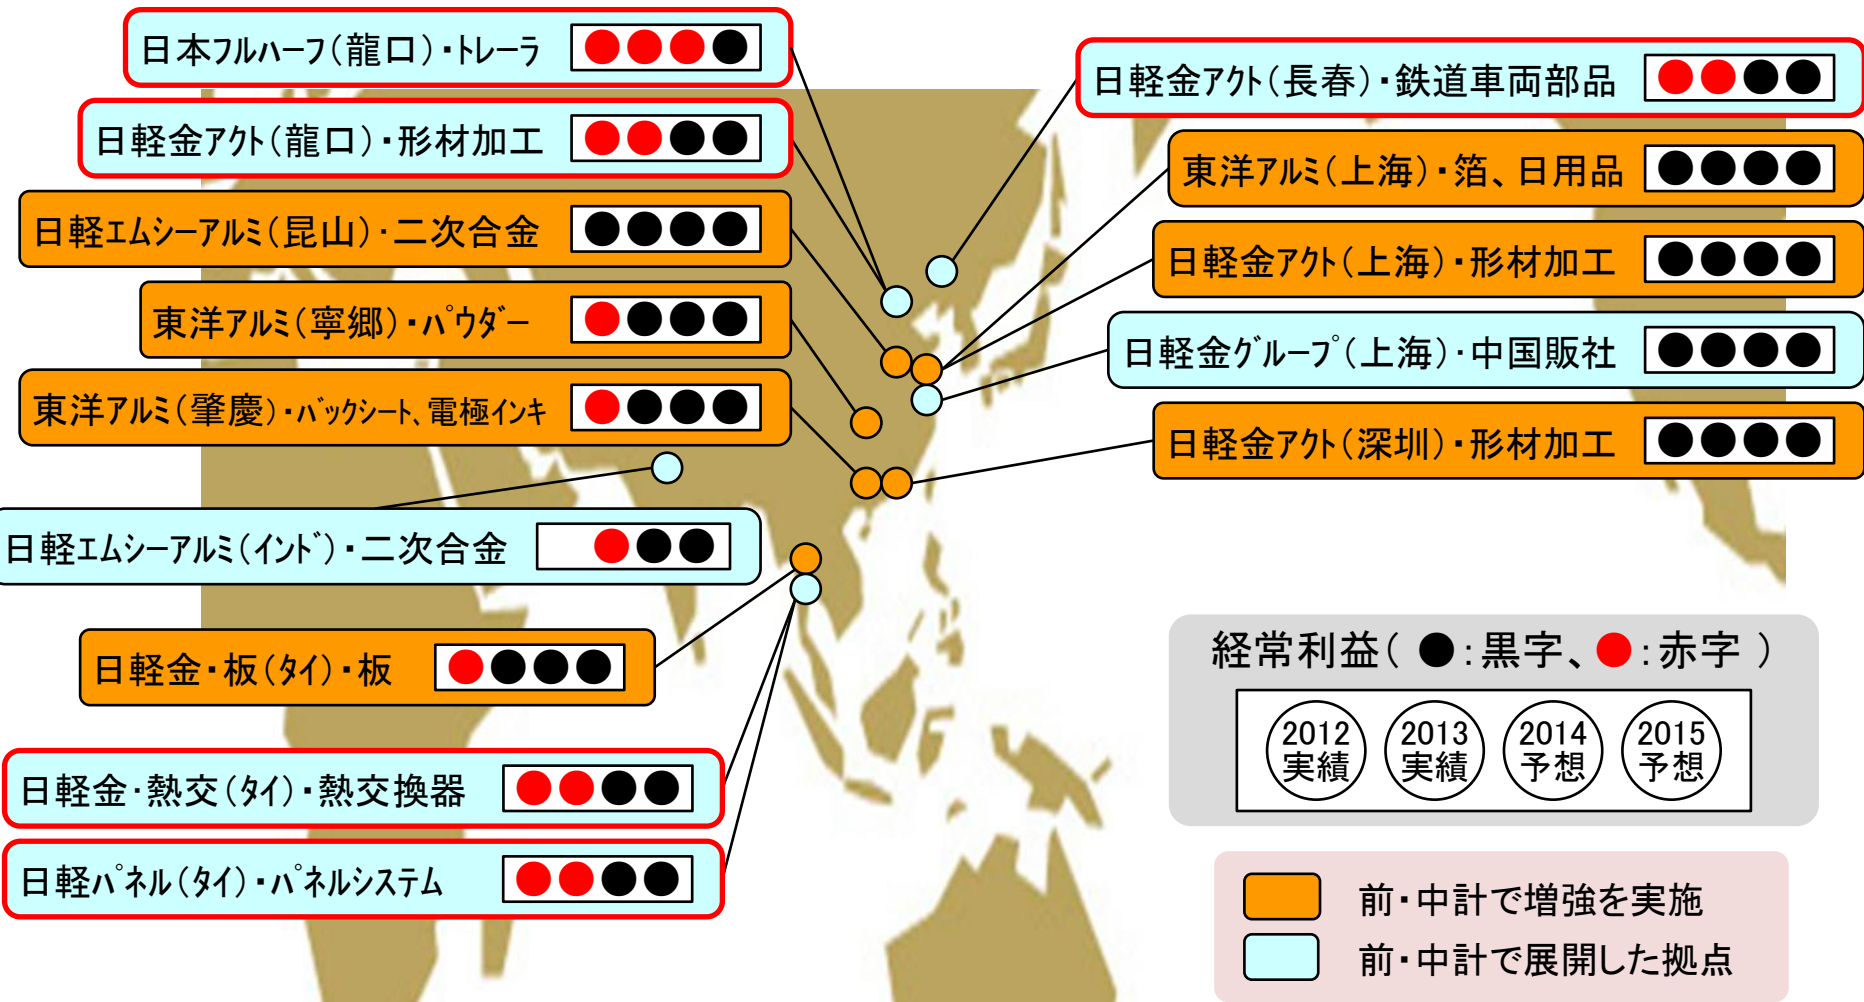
日本フルハーフ(龍口)・トレーラ ●●●●

日軽金アクト(龍口)・形材加工 ●●●●

日軽エムシーアルミ(昆山)・二次合金 ●●●●

東洋アルミ(寧郷)・パウダー ●●●●

東洋アルミ(肇慶)・バックシート、電極インキ ●●●●

日軽エムシーアルミ(インド)・二次合金 ●●●

日軽金・板(タイ)・板 ●●●●

日軽金・熱交(タイ)・熱交換器 ●●●●

日軽パネル(タイ)・パネルシステム ●●●●

日軽金アクト(長春)・鉄道車両部品 ●●●●

東洋アルミ(上海)・箔、日用品 ●●●●

日軽金アクト(上海)・形材加工 ●●●●

日軽金グループ(上海)・中国販社 ●●●●

日軽金アクト(深圳)・形材加工 ●●●●

経常利益( ●:黒字、●:赤字 )

2012 実績 2013 実績 2014 予想 2015 予想

前・中計で増強を実施

前・中計で展開した拠点